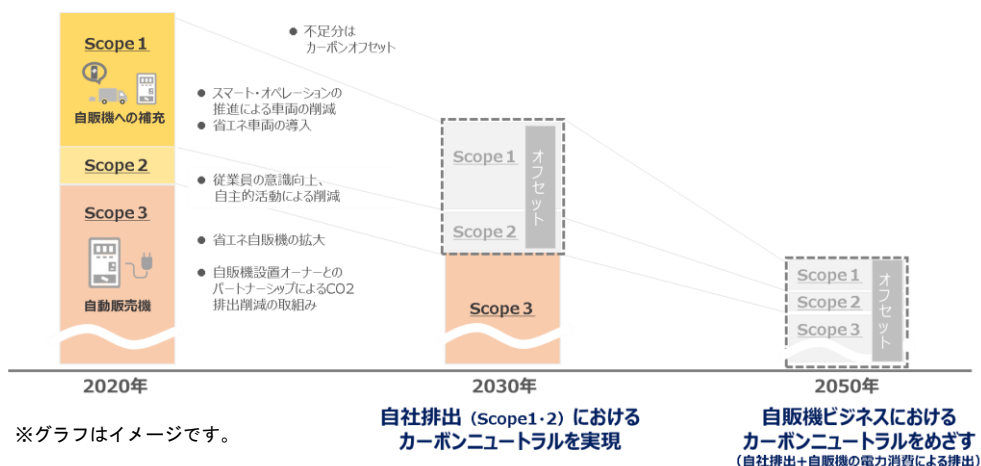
Scope 1

自販機への補充

Scope 2

Scope 3

自動販売機

● 不足分は カーボンオフセット

● スマート・オペレーションの推進による車両の削減
● 省エネ車両の導入

● 従業員の意識向上、自主的活動による削減

● 省エネ自販機の拡大

● 自販機設置オーナーとのパートナーシップによるCO2排出削減の取組み

Scope 1

Scope 2

オフセット

Scope 3

Scope 1

Scope 2

Scope 3

オフセット

2020年

2030年

2050年

※グラフはイメージです。

自社排出（Scope1･2）における カーボンニュートラルを実現

自販機ビジネスにおける カーボンニュートラルをめざす
（自社排出＋自販機の電力消費による排出）